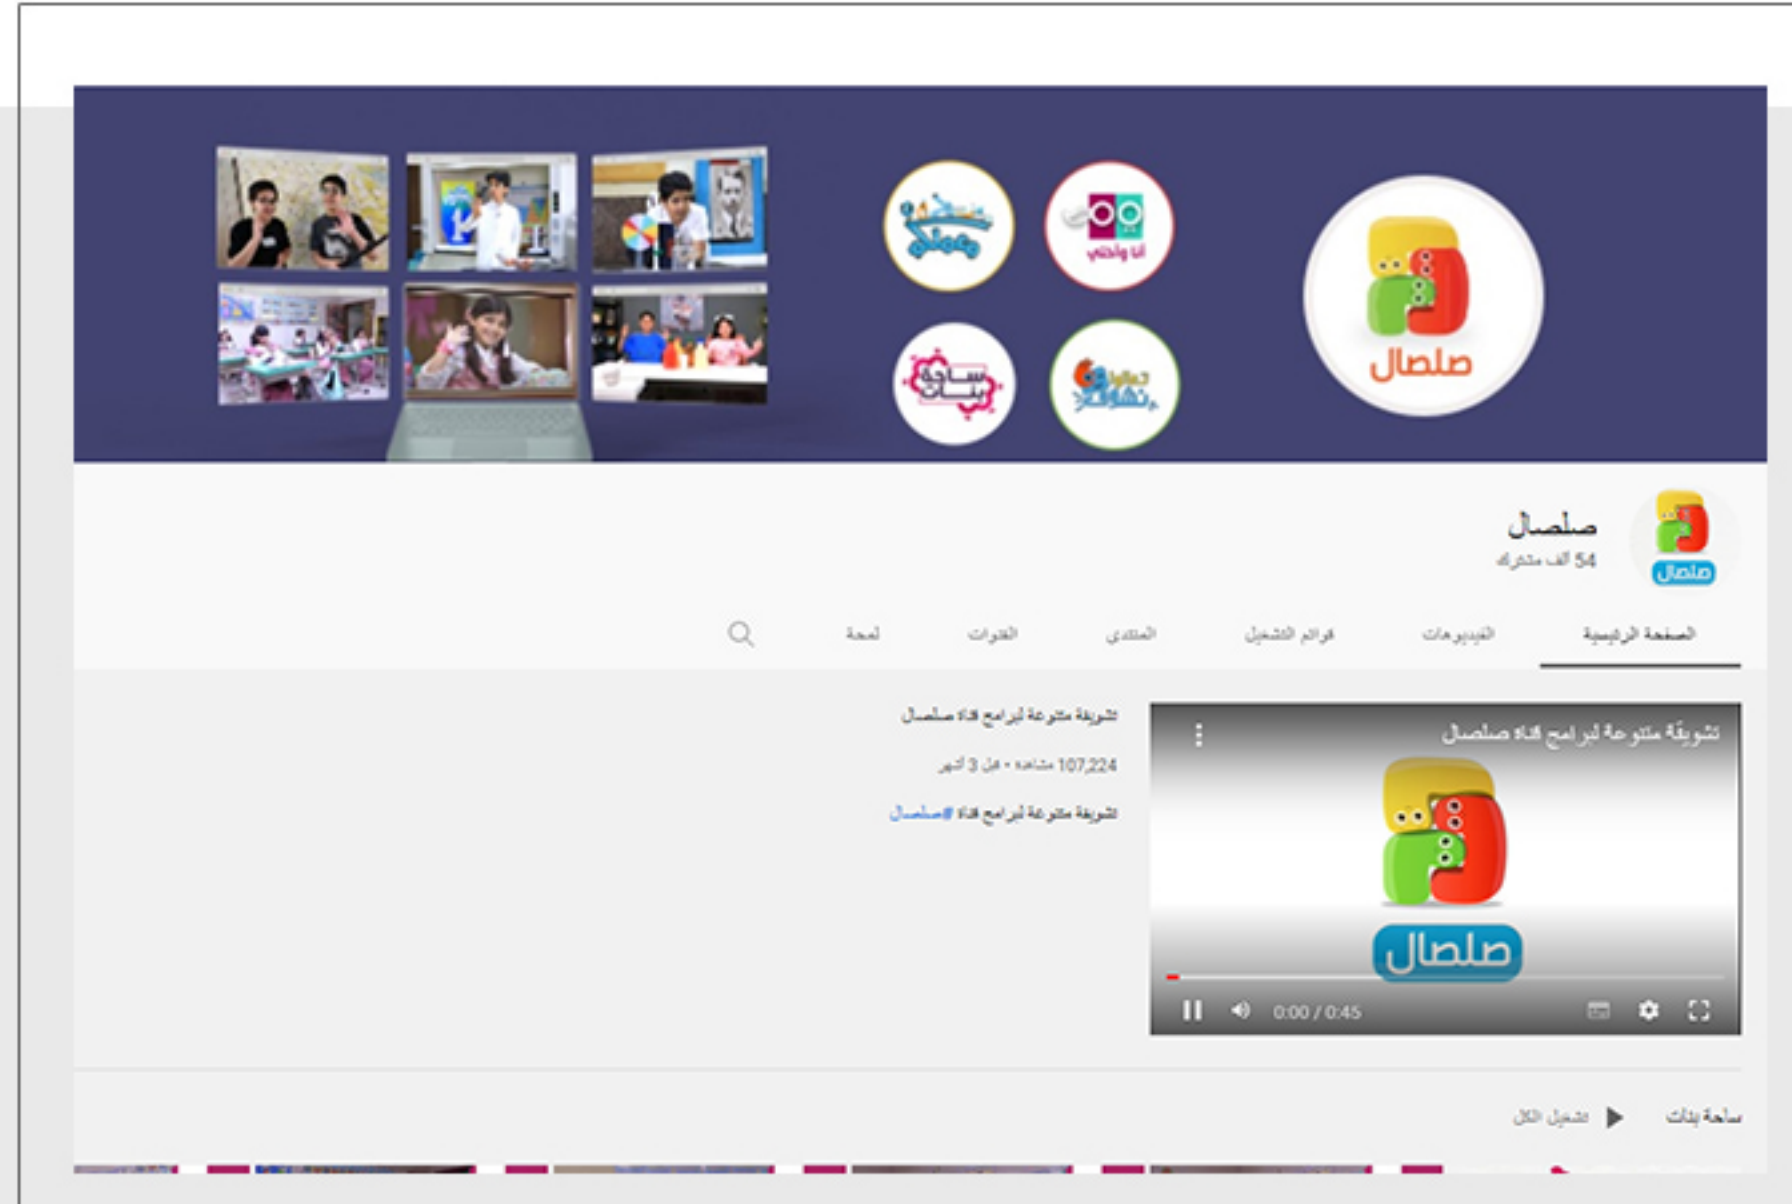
صلصال

ساحة بنات

تعالوا نشارك

أنا وأختي

صلصال
54 ألف مشترك

الصفحة الرئيسية | الفيديوهات | قوائم التشغيل | المنتدى | القنوات | لمحة

تشويقة متنوعة لبرامج قناة صلصال

صلصال

0:00 / 0:45

تشويقة متنوعة لبرامج قناة صلصال
107,224 مشاهدة • قبل 3 أشهر
تشويقة متنوعة لبرامج قناة #صلصال

ساحة بنات تشغيل الكل